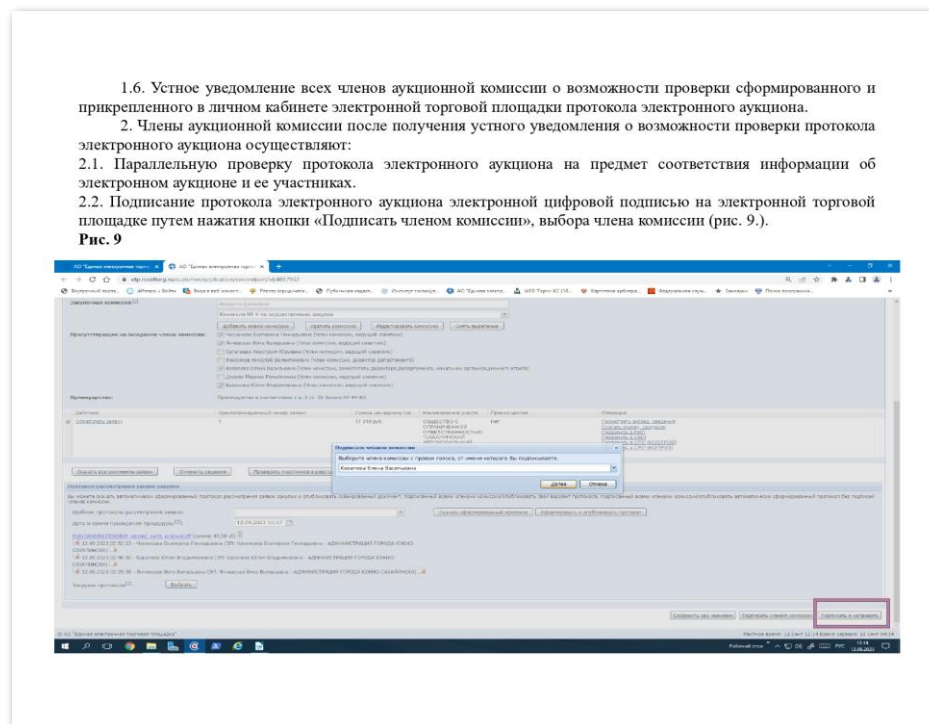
1.6. Устное уведомление всех членов аукционной комиссии о возможности проверки сформированного и прикрепленного в личном кабинете электронной торговой площадки протокола электронного аукциона.

2. Члены аукционной комиссии после получения устного уведомления о возможности проверки протокола электронного аукциона осуществляют:

2.1. Параллельную проверку протокола электронного аукциона на предмет соответствия информации об электронном аукционе и ее участниках.

2.2. Подписание протокола электронного аукциона электронной цифровой подписью на электронной торговой площадке путем нажатия кнопки «Подписать членом комиссии», выбора члена комиссии (рис. 9.).

Рис. 9

Подписать членом комиссии

Выберите члена комиссии с правом голоса, от имени которого Вы подписываете:

Кошелева Елена Васильевна

Далее

Отмена

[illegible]